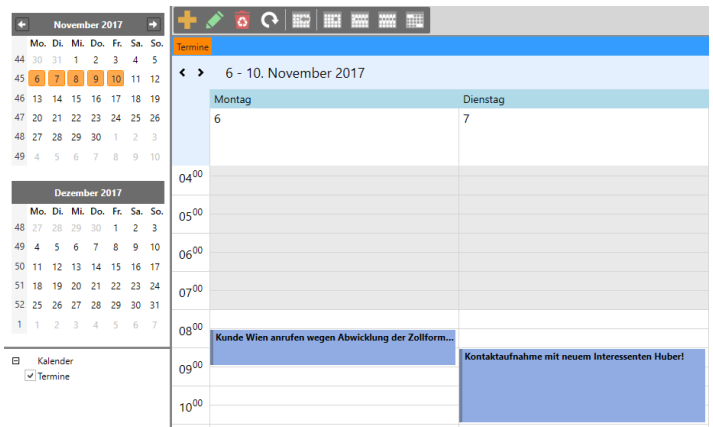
November 2017

| | Mo. | Di. | Mi. | Do. | Fr. | Sa. | So. |
|---|---|---|---|---|---|---|---|
| 44 | 30 | 31 | 1 | 2 | 3 | 4 | 5 |
| 45 | 6 | 7 | 8 | 9 | 10 | 11 | 12 |
| 46 | 13 | 14 | 15 | 16 | 17 | 18 | 19 |
| 47 | 20 | 21 | 22 | 23 | 24 | 25 | 26 |
| 48 | 27 | 28 | 29 | 30 | 1 | 2 | 3 |
| 49 | 4 | 5 | 6 | 7 | 8 | 9 | 10 |

Dezember 2017

| | Mo. | Di. | Mi. | Do. | Fr. | Sa. | So. |
|---|---|---|---|---|---|---|---|
| 48 | 27 | 28 | 29 | 30 | 1 | 2 | 3 |
| 49 | 4 | 5 | 6 | 7 | 8 | 9 | 10 |
| 50 | 11 | 12 | 13 | 14 | 15 | 16 | 17 |
| 51 | 18 | 19 | 20 | 21 | 22 | 23 | 24 |
| 52 | 25 | 26 | 27 | 28 | 29 | 30 | 31 |
| 1 | 1 | 2 | 3 | 4 | 5 | 6 | 7 |

Kalender
Termine

Termine

6 - 10. November 2017

Montag
6

Dienstag
7

$04^{00}$
$05^{00}$
$06^{00}$
$07^{00}$
$08^{00}$
$09^{00}$
$10^{00}$

Kunde Wien anrufen wegen Abwicklung der Zollform...

Kontaktaufnahme mit neuem Interessenten Huber!